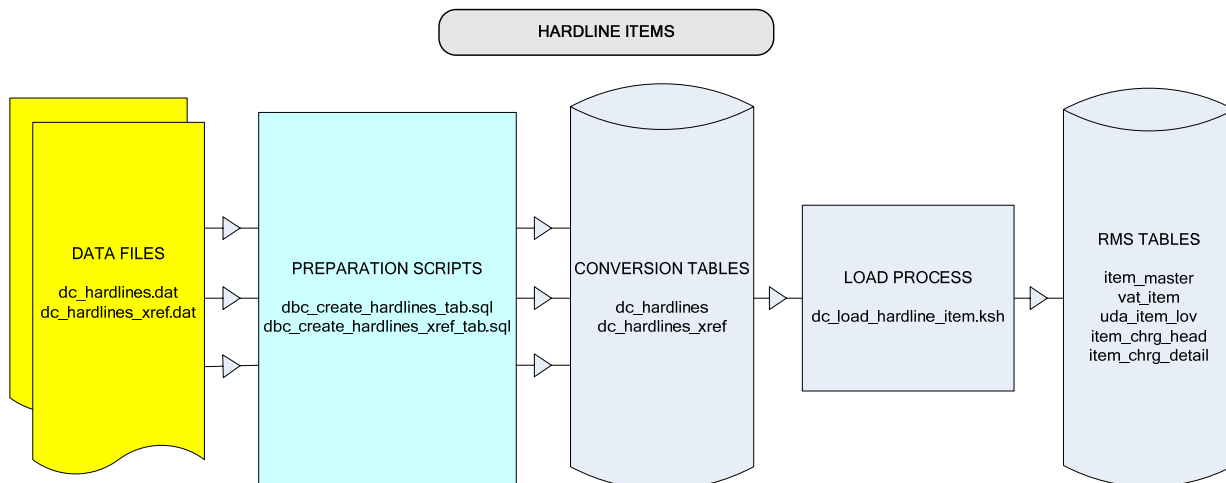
HARDLINE ITEMS

DATA FILES

dc_hardlines.dat
dc_hardlines_xref.dat

PREPARATION SCRIPTS

dbc_create_hardlines_tab.sql
dbc_create_hardlines_xref_tab.sql

CONVERSION TABLES

dc_hardlines
dc_hardlines_xref

LOAD PROCESS

dc_load_hardline_item.ksh

RMS TABLES

item_master
vat_item
uda_item_lov
item_chrg_head
item_chrg_detail